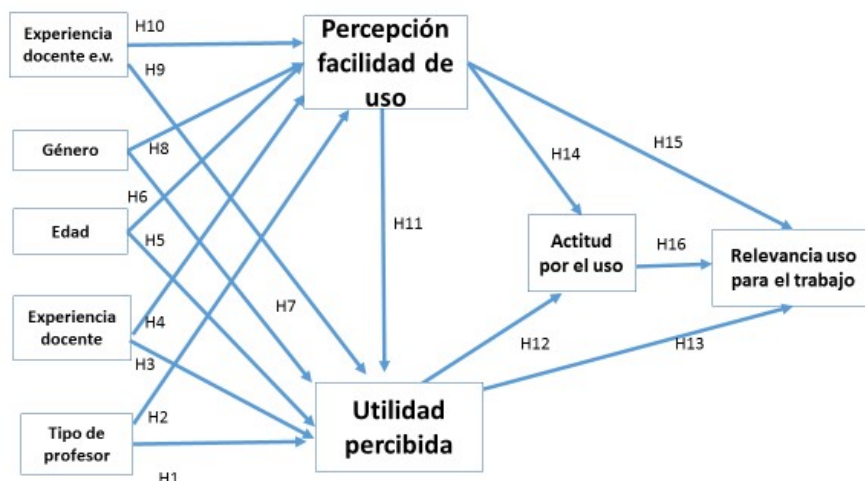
Experiencia docente e.v.

H10

H9

Percepción facilidad de uso

Género

H8

H6

Edad

H5

Experiencia docente

H4

H3

Tipo de profesor

H2

H1

H7

H11

H14

H15

Actitud por el uso

H16

Relevancia uso para el trabajo

H12

H13

Utilidad percibida